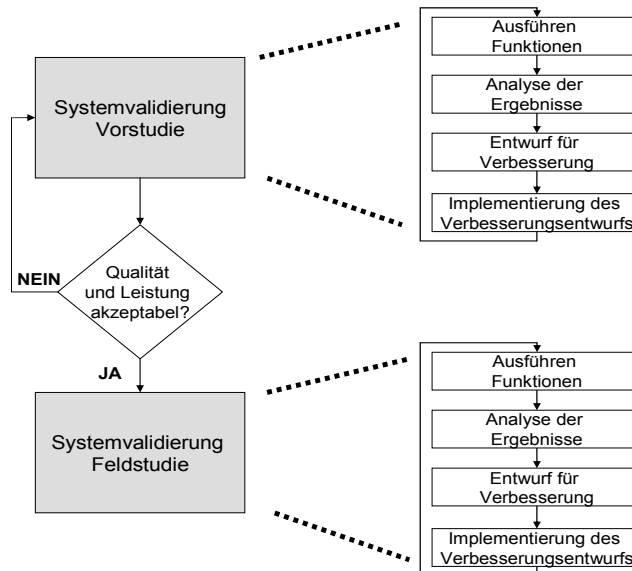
Systemvalidierung Vorstudie

Ausführen Funktionen

Analyse der Ergebnisse

Entwurf für Verbesserung

Implementierung des Verbesserungsentwurfs

NEIN

Qualität und Leistung akzeptabel?

JA

Systemvalidierung Feldstudie

Ausführen Funktionen

Analyse der Ergebnisse

Entwurf für Verbesserung

Implementierung des Verbesserungsentwurfs